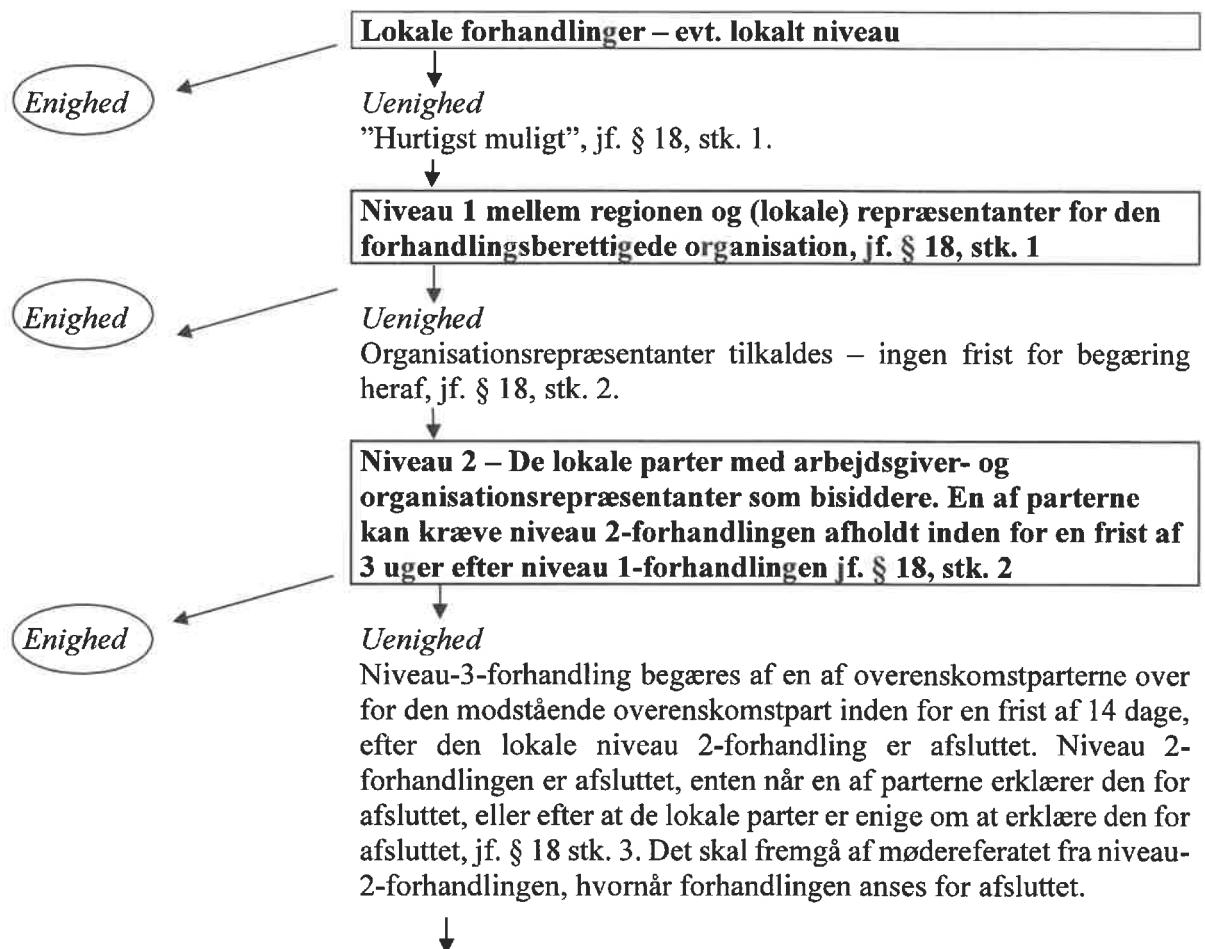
Lokale forhandlinger – evt. lokalt niveau

Enighed

Uenighed
"Hurtigst muligt", jf. § 18, stk. 1.

Niveau 1 mellem regionen og (lokale) repræsentanter for den forhandlingsberettigede organisation, jf. § 18, stk. 1

Enighed

Uenighed
Organisationsrepræsentanter tilkaldes – ingen frist for begæring heraf, jf. § 18, stk. 2.

Niveau 2 – De lokale parter med arbejdsgiver- og organisationsrepræsentanter som bisiddere. En af parterne kan kræve niveau 2-forhandlingen afholdt inden for en frist af 3 uger efter niveau 1-forhandlingen jf. § 18, stk. 2

Enighed

Uenighed
Niveau-3-forhandling begæres af en af overenskomstparterne over for den modstående overenskomstpart inden for en frist af 14 dage, efter den lokale niveau 2-forhandling er afsluttet. Niveau 2-forhandlingen er afsluttet, enten når en af parterne erklærer den for afsluttet, eller efter at de lokale parter er enige om at erklære den for afsluttet, jf. § 18 stk. 3. Det skal fremgå af mødereferatet fra niveau-2-forhandlingen, hvornår forhandlingen anses for afsluttet.